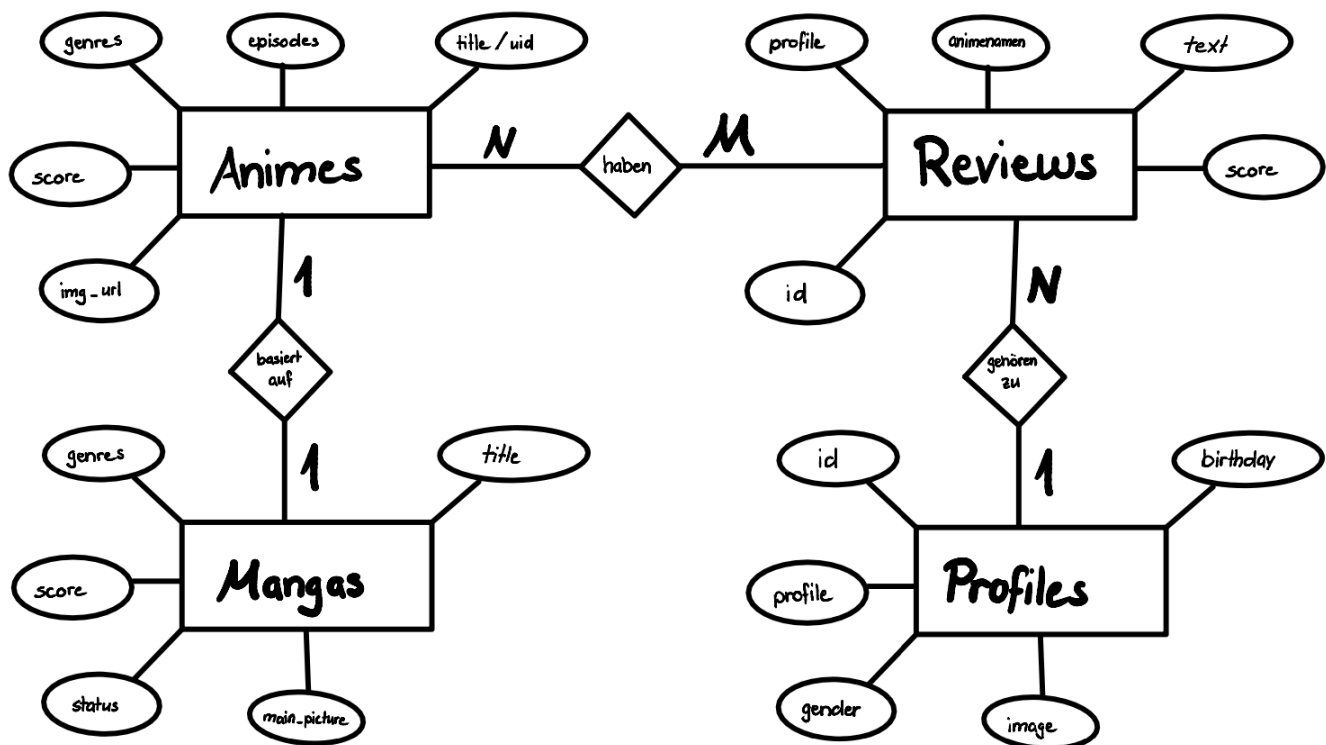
genres

episodes

title / uid

score

Animes

img_url

N

haben

M

profile

animenamen

text

Reviews

score

id

1

basiert auf

1

N

gehören zu

1

genres

title

score

Mangas

status

main_picture

id

birthday

profile

Profiles

gender

image